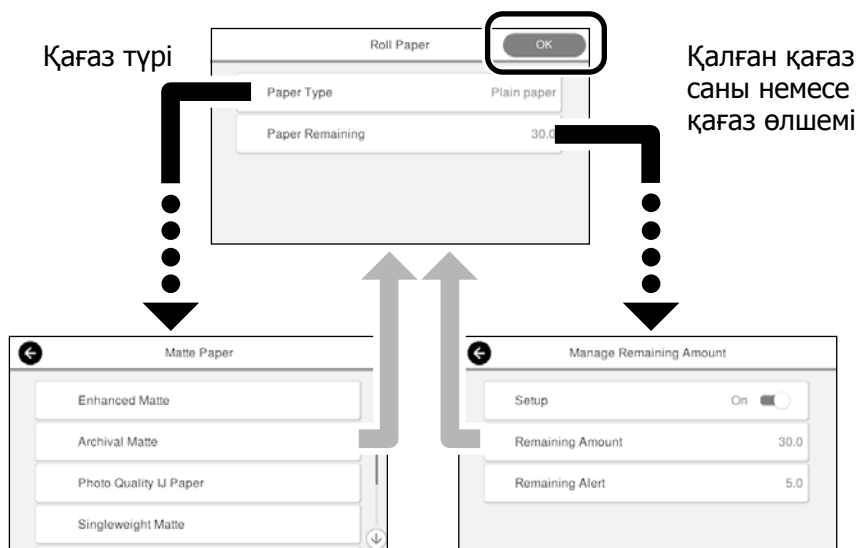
Қағаз түрі

Roll Paper
OK
Paper Type Plain paper
Paper Remaining 30.0

Қалған қағаз саны немесе қағаз өлшемі

Matte Paper
Enhanced Matte
Archival Matte
Photo Quality IJ Paper
Singleweight Matte

Manage Remaining Amount
Setup On
Remaining Amount 30.0
Remaining Alert 5.0